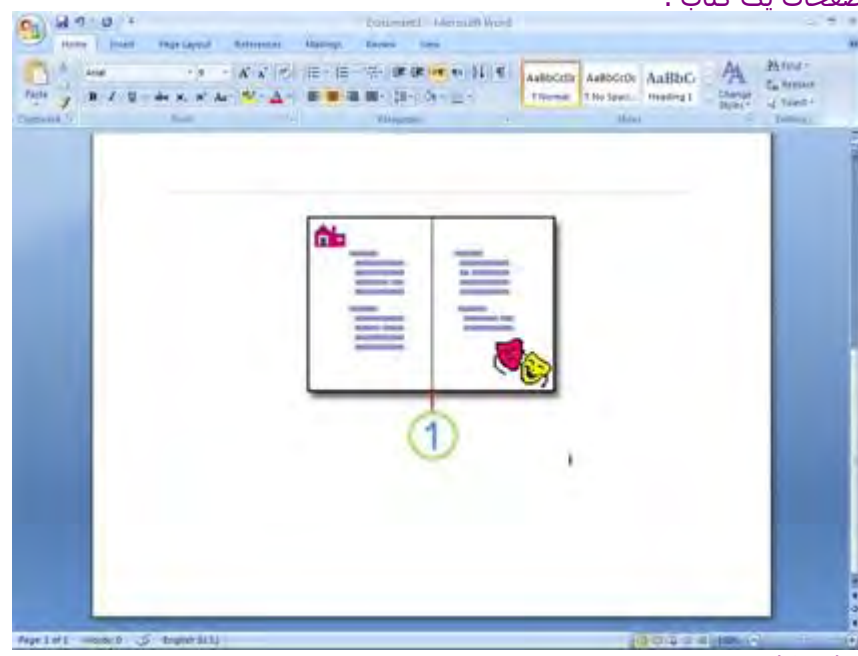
صفحات یک کتاب :

Document1 - Microsoft Word

Home Insert Page Layout References Mailings Review View

Paste

Arial

AaBbCcDc AaBbCcDc AaBbC

¶ Normal ¶ No Spaci... Heading 1

Change Styles

Find Replace Select

Clipboard Font Paragraph Styles Editing

1

Page 1 of 1 Words: 0 English (U.S.) 100%